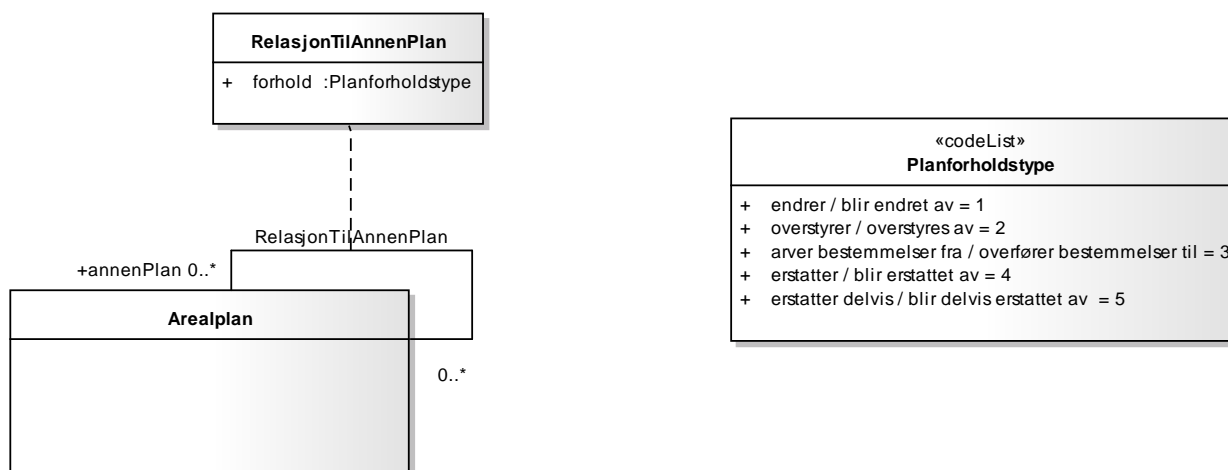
RelasjonTilAnnenPlan

+ forhold :Planforholdstype

RelasjonTilAnnenPlan

+annenPlan 0..*

Arealplan

0..*

«codeList»
Planforholdstype

+ endrer / blir endret av = 1
+ overstyrer / overstyres av = 2
+ arver bestemmelser fra / overfører bestemmelser til = 3
+ erstatter / blir erstattet av = 4
+ erstatter delvis / blir delvis erstattet av = 5